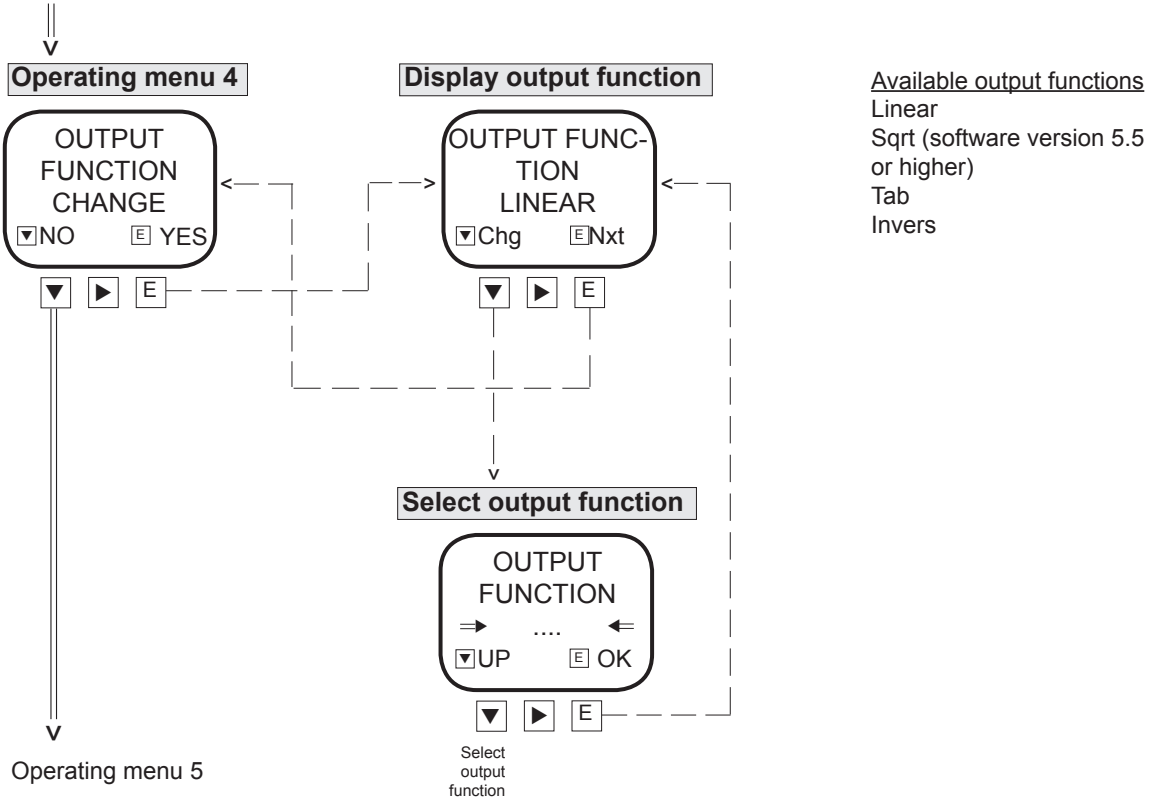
Operating menu 4

OUTPUT FUNCTION CHANGE
▼NO E YES

▼ ▶ E

Display output function

OUTPUT FUNCTION LINEAR
▼Chg ENxt

▼ ▶ E

Available output functions
Linear
Sqrt (software version 5.5 or higher)
Tab
Invers

Select output function

OUTPUT FUNCTION
⇒ .... ⇐
▼UP E OK

▼ ▶ E

Select output function

Operating menu 5